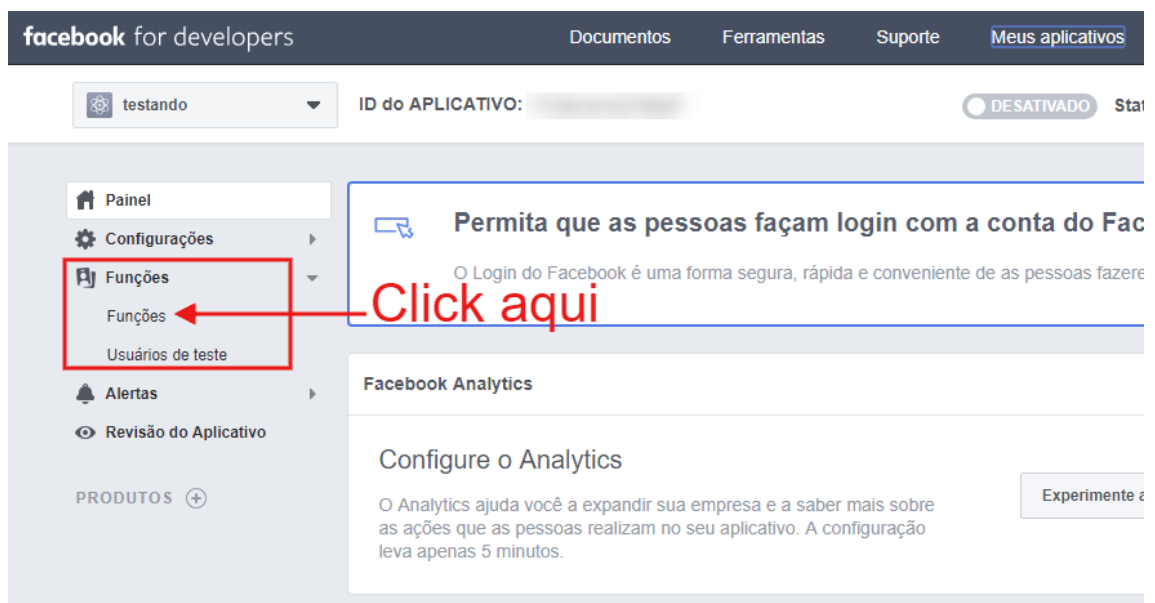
facebook for developers

Documentos Ferramentas Suporte Meus aplicativos

testando

ID do APLICATIVO: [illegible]

DESATIVADO Stat

Painel
Configurações
Funções
Funções
Usuários de teste
Alertas
Revisão do Aplicativo

PRODUTOS

Permita que as pessoas façam login com a conta do Fac

O Login do Facebook é uma forma segura, rápida e conveniente de as pessoas fazere

Click aqui

Facebook Analytics

Configure o Analytics

O Analytics ajuda você a expandir sua empresa e a saber mais sobre as ações que as pessoas realizam no seu aplicativo. A configuração leva apenas 5 minutos.

Experimente a